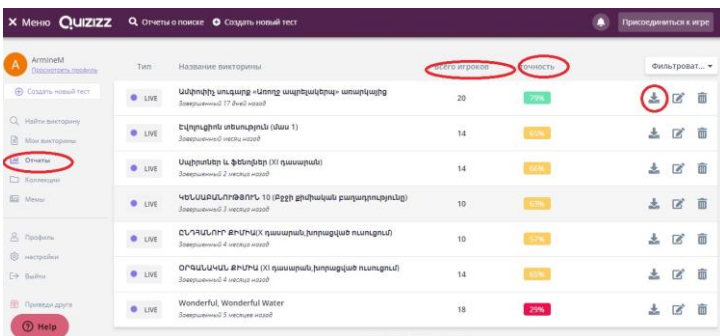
✕ Меню Quizizz  Отчеты о поиске  Создать новый тест  Присоединиться к игре

ArmineM
Просмотреть профиль

Создать новый тест

Найти викторину
Мои викторины
Отчеты
Коллекции
Мемы

Профиль
Настройки
Выйти

Приведи друга

Help

| Тип | Название викторины | Всего игроков | Точность | Фильтроват... |
|---|---|---|---|---|
| LIVE | Ամփոփիչ սուգանք «Առողջ ապրելակերպ» առարկայից Завершенный 17 дней назад | 20 | 79% | |
| LIVE | Էվոլյուցիոն տեսություն (մաս 1) Завершенный месяц назад | 14 | 65% | |
| LIVE | Սպիրտներ և ֆենոլներ (XI դասարան) Завершенный 2 месяца назад | 14 | 66% | |
| LIVE | ԿԵՆՍԱԲԱՆՈՒԹՅՈՒՆ 10 (Բջջի քիմիական բաղադրություն) Завершенный 3 месяца назад | 10 | 63% | |
| LIVE | ԸՆԴՀԱՆՈՒՐ ՔԻՄԻԱ(X դասարան,խորացված ուսուցում) Завершенный 4 месяца назад | 10 | 57% | |
| LIVE | ՕՐԳԱՆԱԿԱՆ ՔԻՄԻԱ (XI դասարան,խորացված ուսուցում) Завершенный 4 месяца назад | 14 | 65% | |
| LIVE | Wonderful, Wonderful Water Завершенный 5 месяцев назад | 18 | 29% | |